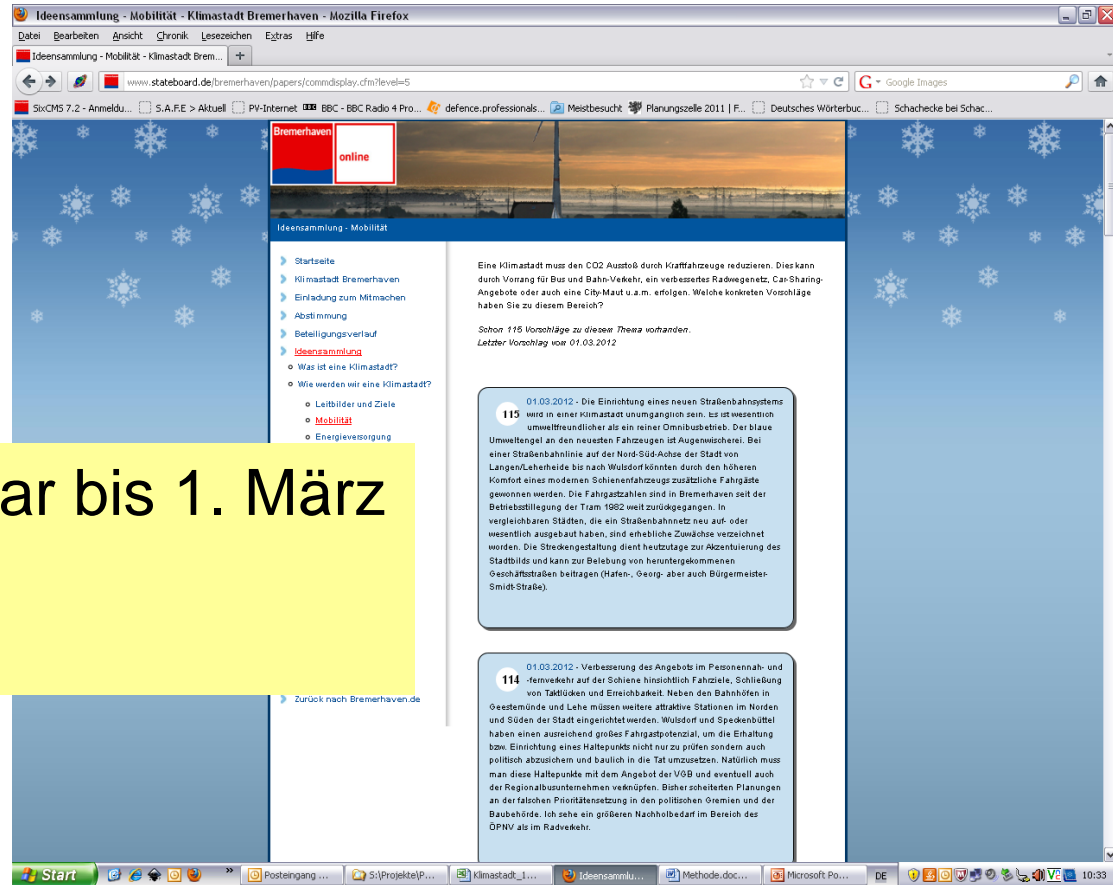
Ideensammlung - Mobilität - Klimastadt Bremerhaven - Mozilla Firefox

Datei Bearbeiten Ansicht Chronik Lesezeichen Extras Hilfe

Ideensammlung - Mobilität - Klimastadt Brem... +

www.stateboard.de/bremerhaven/papers/commdisplay.cfm?level=5

Google Images

SixCMS 7.2 - Anmeldu... S.A.F.E > Aktuell PV-Internet BBC - BBC Radio 4 Pro... defence.professionals... Meistbesucht Planungszelle 2011 | F... Deutsches Wörterbuc... Schachecke bei Schac...

Bremerhaven online

Ideensammlung - Mobilität

Startseite
Klimastadt Bremerhaven
Einladung zum Mitmachen
Abstimmung
Beteiligungsverlauf
Ideensammlung
Was ist eine Klimastadt?
Wie werden wir eine Klimastadt?
Leitbilder und Ziele
Mobilität
Energieversorgung

ar bis 1. März

Zurück nach Bremerhaven.de

Eine Klimastadt muss den CO2 Ausstoß durch Kraftfahrzeuge reduzieren. Dies kann durch Vorrang für Bus und Bahn-Verkehr, ein verbessertes Radwegenetz, Car-Sharing-Angebote oder auch eine City-Maut u.a.m. erfolgen. Welche konkreten Vorschläge haben Sie zu diesem Bereich?

Schon 115 Vorschläge zu diesem Thema vorhanden.
Letzter Vorschlag vom 01.03.2012

115 01.03.2012 - Die Einrichtung eines neuen Straßenbahnsystems wird in einer Klimastadt unumgänglich sein. Es ist wesentlich umweltfreundlicher als ein reiner Omnibusbetrieb. Der blaue Umweltengel an den neuesten Fahrzeugen ist Augenwischerei. Bei einer Straßenbahnlinie auf der Nord-Süd-Achse der Stadt von Langen/Leherheide bis nach Wulsdorf könnten durch den höheren Komfort eines modernen Schienenfahrzeugs zusätzliche Fahrgäste gewonnen werden. Die Fahrgastzahlen sind in Bremerhaven seit der Betriebsstilllegung der Tram 1982 weit zurückgegangen. In vergleichbaren Städten, die ein Straßenbahnnetz neu auf- oder wesentlich ausgebaut haben, sind erhebliche Zuwächse verzeichnet worden. Die Streckengestaltung dient heutzutage zur Akzentuierung des Stadtbilds und kann zur Belebung von heruntergekommenen Geschäftsstraßen beitragen (Hafen-, Georg- aber auch Bürgermeister-Smidt-Straße).

114 01.03.2012 - Verbesserung des Angebots im Personennah- und -fernverkehr auf der Schiene hinsichtlich Fahrziele, Schließung von Taktlücken und Erreichbarkeit. Neben den Bahnhöfen in Geestemünde und Lehe müssen weitere attraktive Stationen im Norden und Süden der Stadt eingerichtet werden. Wulsdorf und Speckenbüttel haben einen ausreichend großes Fahrgastpotenzial, um die Erhaltung bzw. Einrichtung eines Haltepunkts nicht nur zu prüfen sondern auch politisch abzusichern und baulich in die Tat umzusetzen. Natürlich muss man diese Haltepunkte mit dem Angebot der VGB und eventuell auch der Regionalbusunternehmen verknüpfen. Bisher scheiterten Planungen an der falschen Prioritätensetzung in den politischen Gremien und der Baubehörde. Ich sehe ein größeren Nachholbedarf im Bereich des ÖPNV als im Radverkehr.

Start Posteingang ... S:\Projekte\P... Klimastadt_1... Ideensammlu... Methode.doc... Microsoft Po... DE 10:33